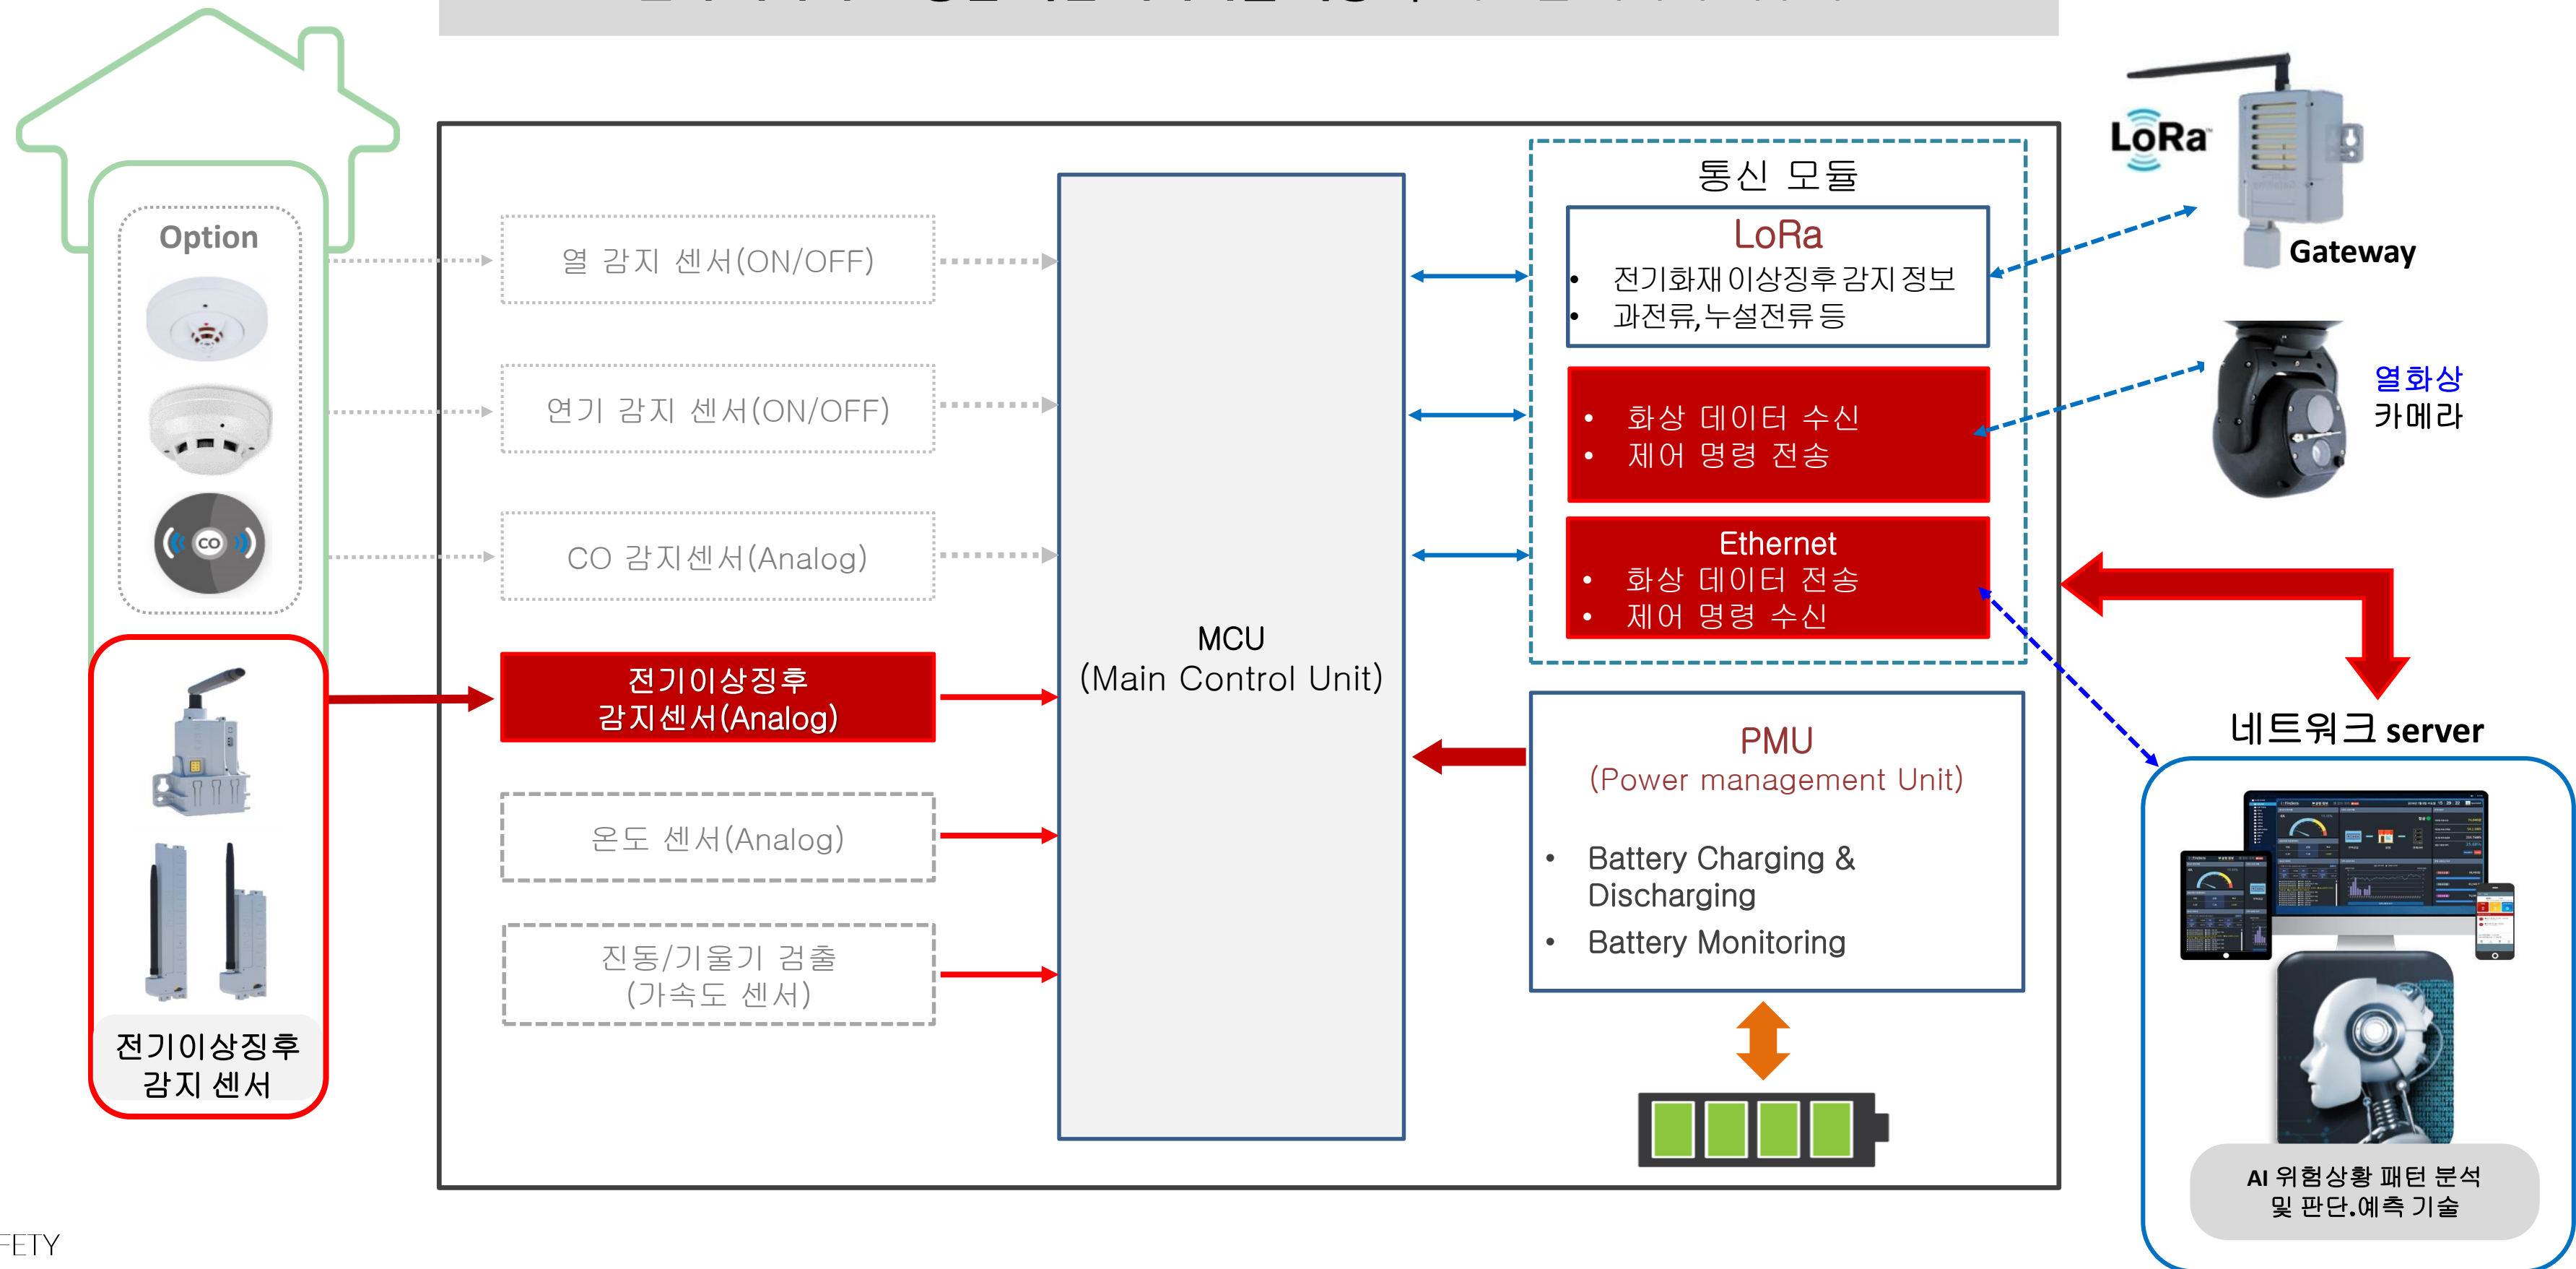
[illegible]

Option

CO

전기이상징후
감지 센서

열 감지 센서(ON/OFF)

연기 감지 센서(ON/OFF)

CO 감지센서(Analog)

전기이상징후
감지센서(Analog)

온도 센서(Analog)

진동/기울기 검출
(가속도 센서)

MCU
(Main Control Unit)

통신 모듈

LoRa
- 전기화재 이상징후 감지 정보
- 과전류, 누설전류 등

- 화상 데이터 수신
- 제어 명령 전송

Ethernet
- 화상 데이터 전송
- 제어 명령 수신

PMU
(Power management Unit)

- Battery Charging & Discharging
- Battery Monitoring

LoRa

Gateway

열화상
카메라

네트워크 server

AI 위험상황 패턴 분석
및 판단.예측 기술

FETY